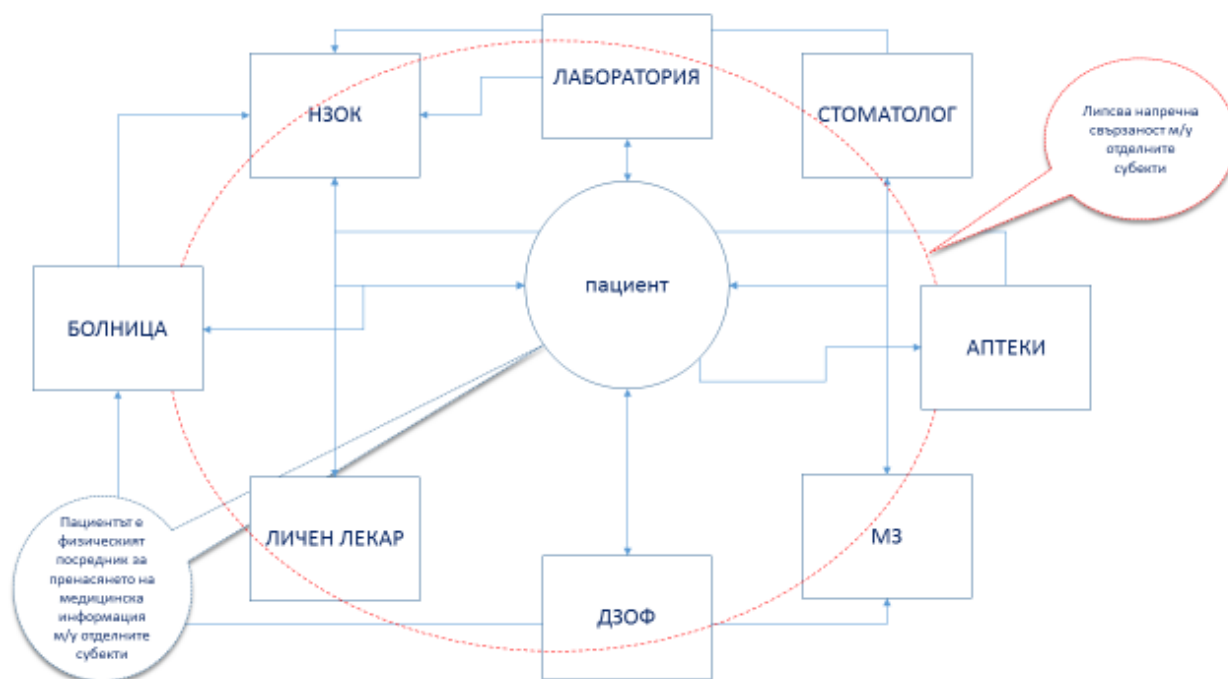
ЛАБОРАТОРИЯ

НЗОК

СТОМАТОЛОГ

Липсва напречна свързаност м/у отделните субекти

пациент

БОЛНИЦА

АПТЕКИ

ЛИЧЕН ЛЕКАР

МЗ

ДЗОФ

Пациентът е физическият посредник за пренасянето на медицинска информация м/у отделните субекти